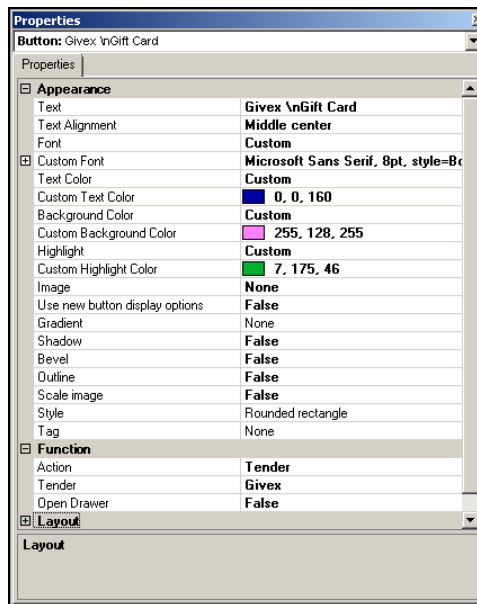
Properties

Button: Givex \nGift Card

Properties

⊟ Appearance

| | |
|---|---|
| Text | Givex \nGift Card |
| Text Alignment | Middle center |
| Font | Custom |
| ⊞ Custom Font | Microsoft Sans Serif, 8pt, style=Bo |
| Text Color | Custom |
| Custom Text Color | 0, 0, 160 |
| Background Color | Custom |
| Custom Background Color | 255, 128, 255 |
| Highlight | Custom |
| Custom Highlight Color | 7, 175, 46 |
| Image | None |
| Use new button display options | False |
| Gradient | None |
| Shadow | False |
| Bevel | False |
| Outline | False |
| Scale image | False |
| Style | Rounded rectangle |
| Tag | None |

⊟ Function

| | |
|---|---|
| Action | Tender |
| Tender | Givex |
| Open Drawer | False |

⊞ Layout

Layout